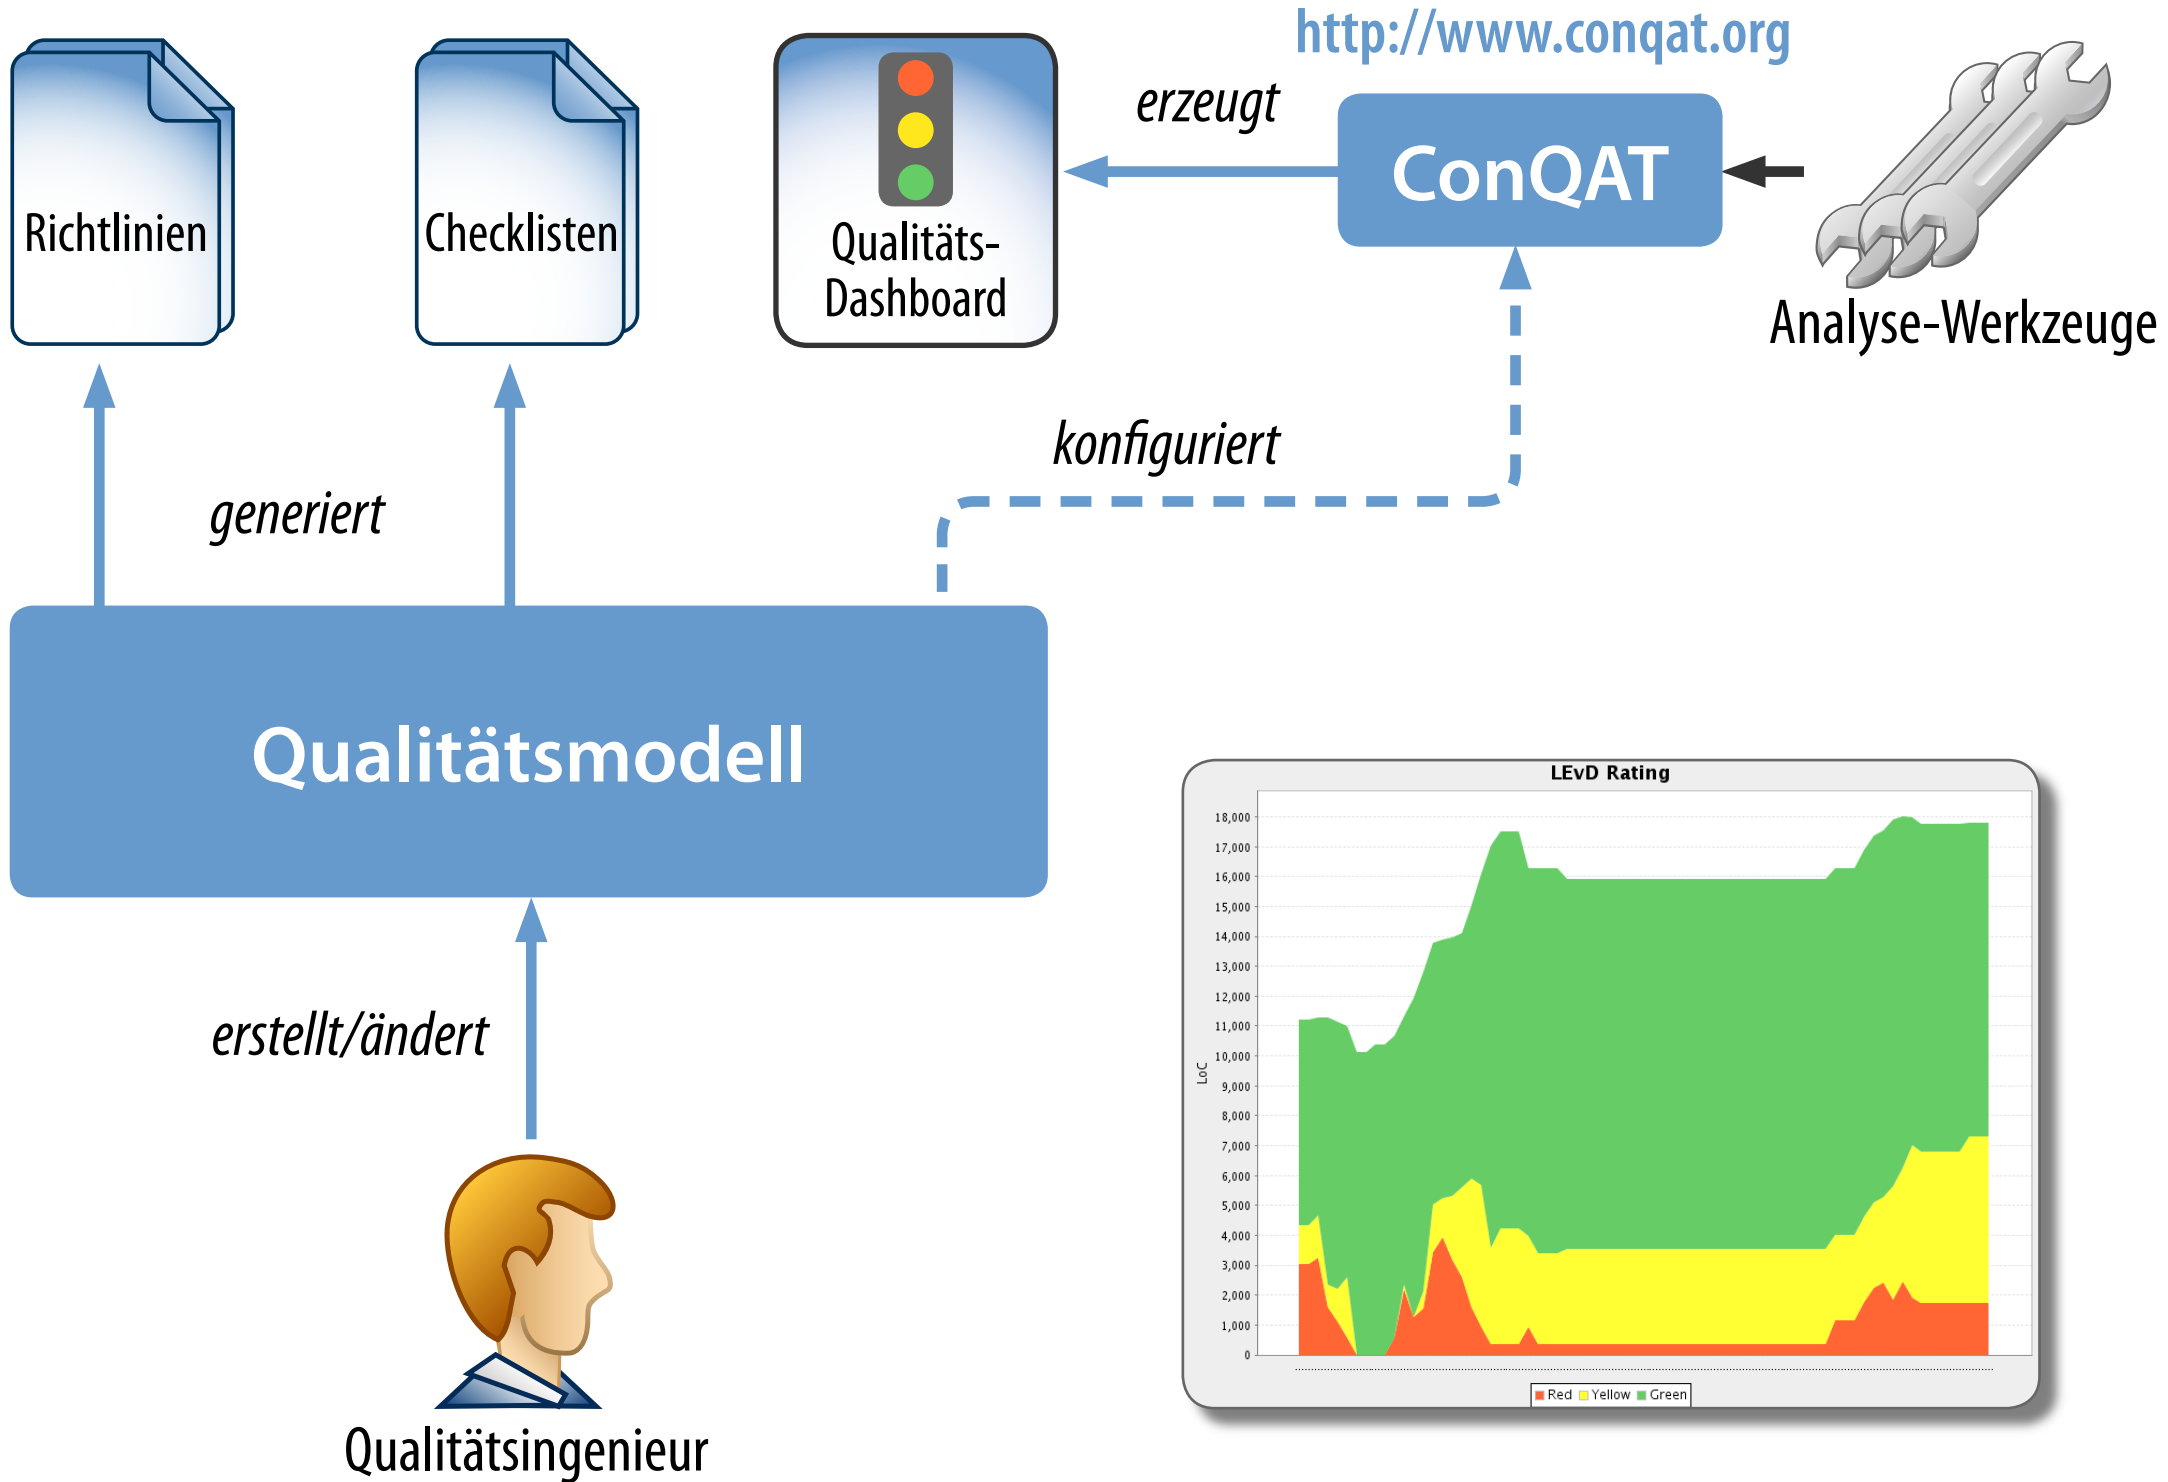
http://www.conqat.org

Richtlinien

Checklisten

Qualitäts-Dashboard

erzeugt

ConQAT

Analyse-Werkzeuge

konfiguriert

generiert

Qualitätsmodell

erstellt/ändert

Qualitätsingenieur

LEvD Rating

18,000
17,000
16,000
15,000
14,000
13,000
12,000
11,000
10,000
9,000
8,000
7,000
6,000
5,000
4,000
3,000
2,000
1,000
0

LoC

Red Yellow Green